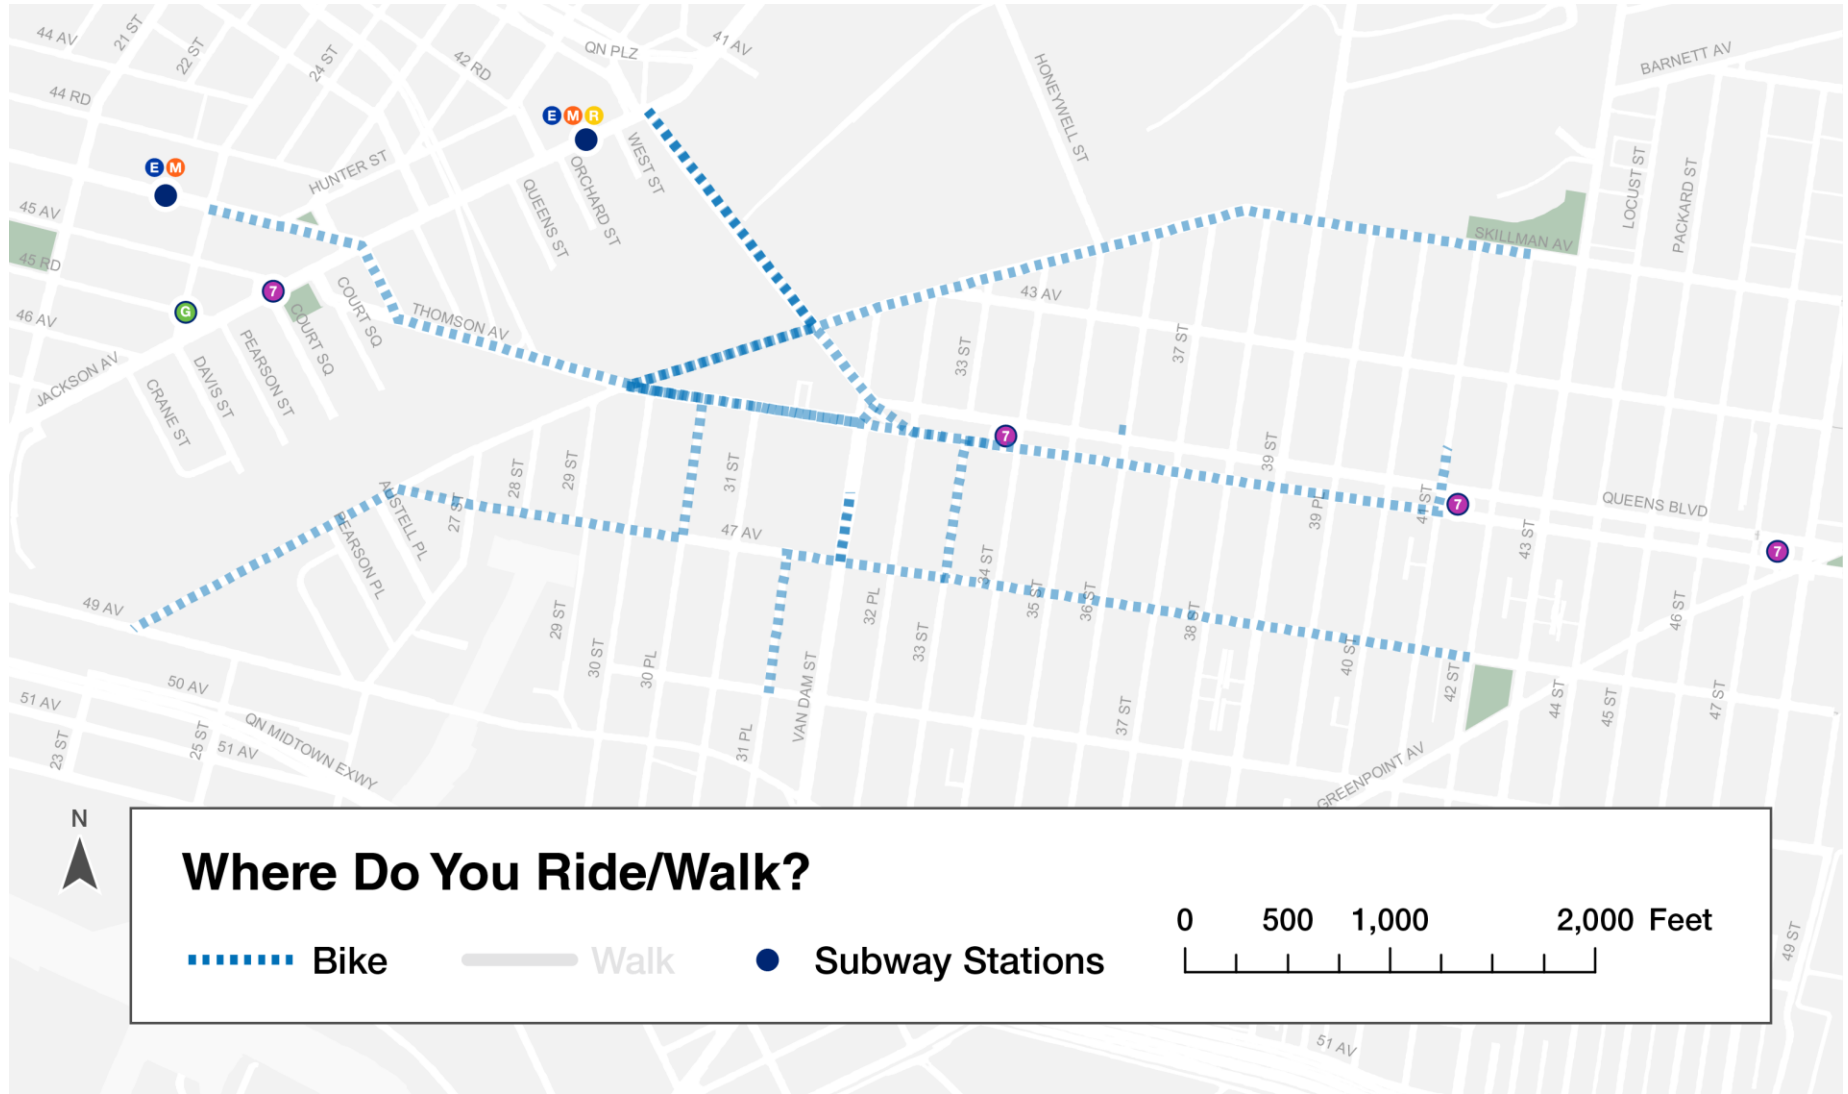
44 AV
21 ST
22 ST
24 ST
42 RD
QN PLZ
41 AV
BARNETT AV
44 RD
E M R
E M
HUNTER ST
WEST ST
ORCHARD ST
QUEENS ST
HONEYWELL ST
LOCUST ST
PACKARD ST
45 AV
45 RD
SKILLMAN AV
7
COURT SQ
COURT SQ
THOMSON AV
43 AV
46 AV
G
PEARSON ST
DAVIS ST
CRANE ST
JACKSON AV
33 ST
37 ST
7
39 ST
QUEENS BLVD
7
41 ST
7
AUSTELL PL
27 ST
28 ST
29 ST
31 ST
47 AV
39 PL
43 ST
PEARSON PL
34 ST
35 ST
36 ST
38 ST
46 ST
49 AV
32 PL
33 ST
40 ST
42 ST
29 ST
30 ST
30 PL
VAN DAM ST
50 AV
51 AV
QN MIDTOWN EXWY
23 ST
25 ST
51 AV
31 PL
37 ST
44 ST
45 ST
47 ST
GREENPOINT AV
N
Where Do You Ride/Walk?
Bike
Walk
Subway Stations
0 500 1,000 2,000 Feet
49 ST
51 AV